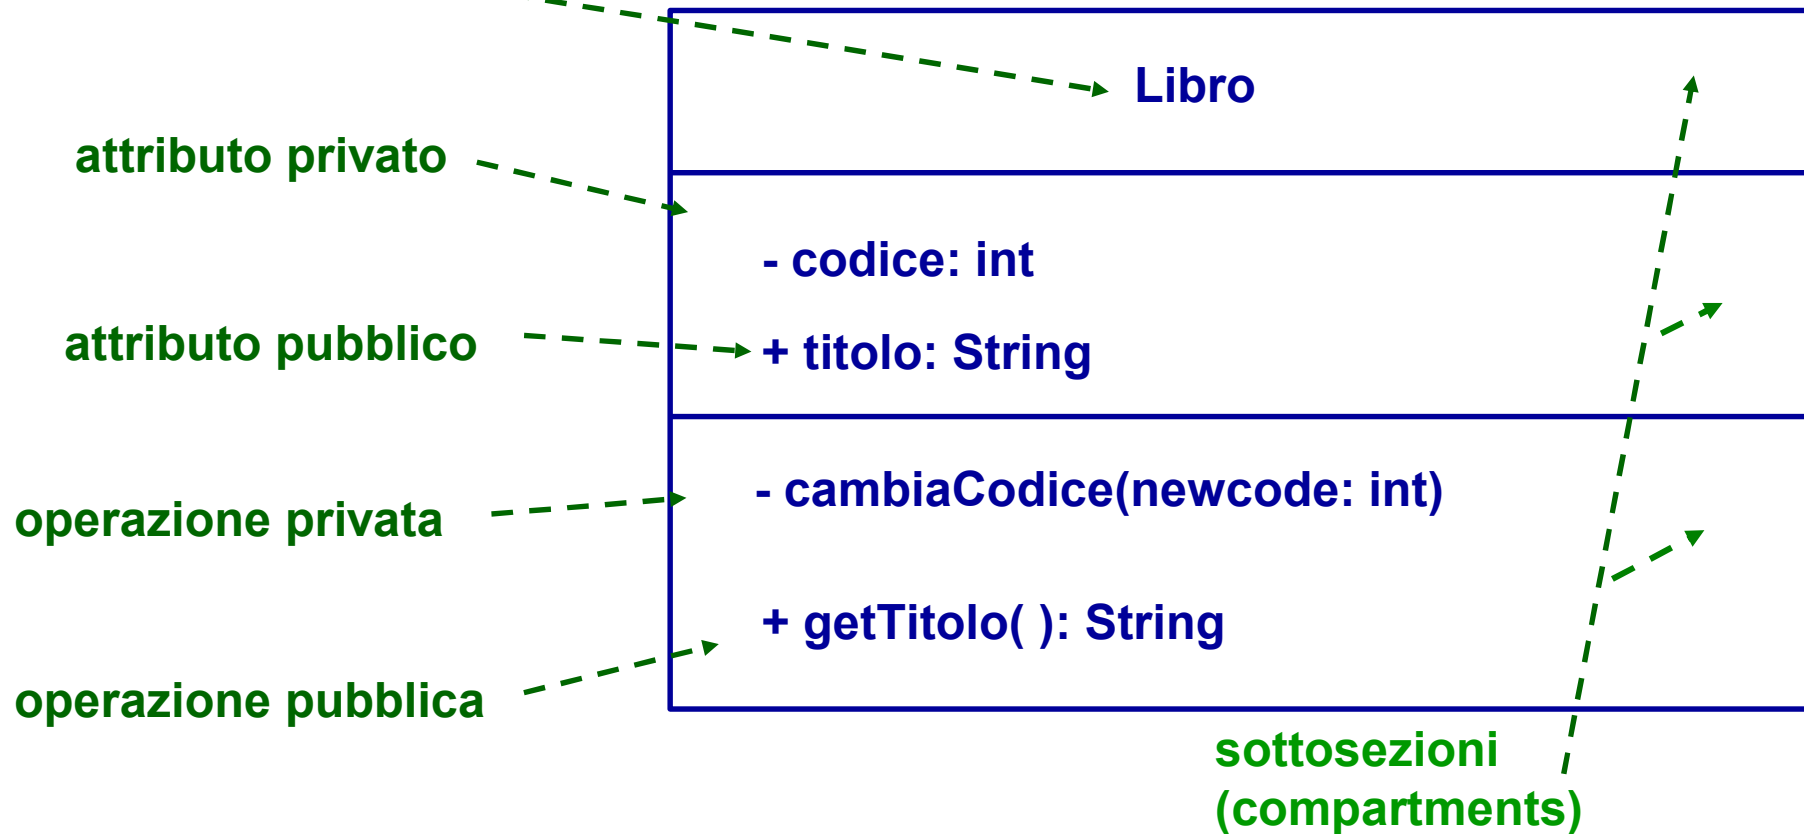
Libro

attributo privato

- codice: int

attributo pubblico

+ titolo: String

operazione privata

- cambiaCodice(newcode: int)

+ getTitolo( ): String

operazione pubblica

sottosezioni (compartments)